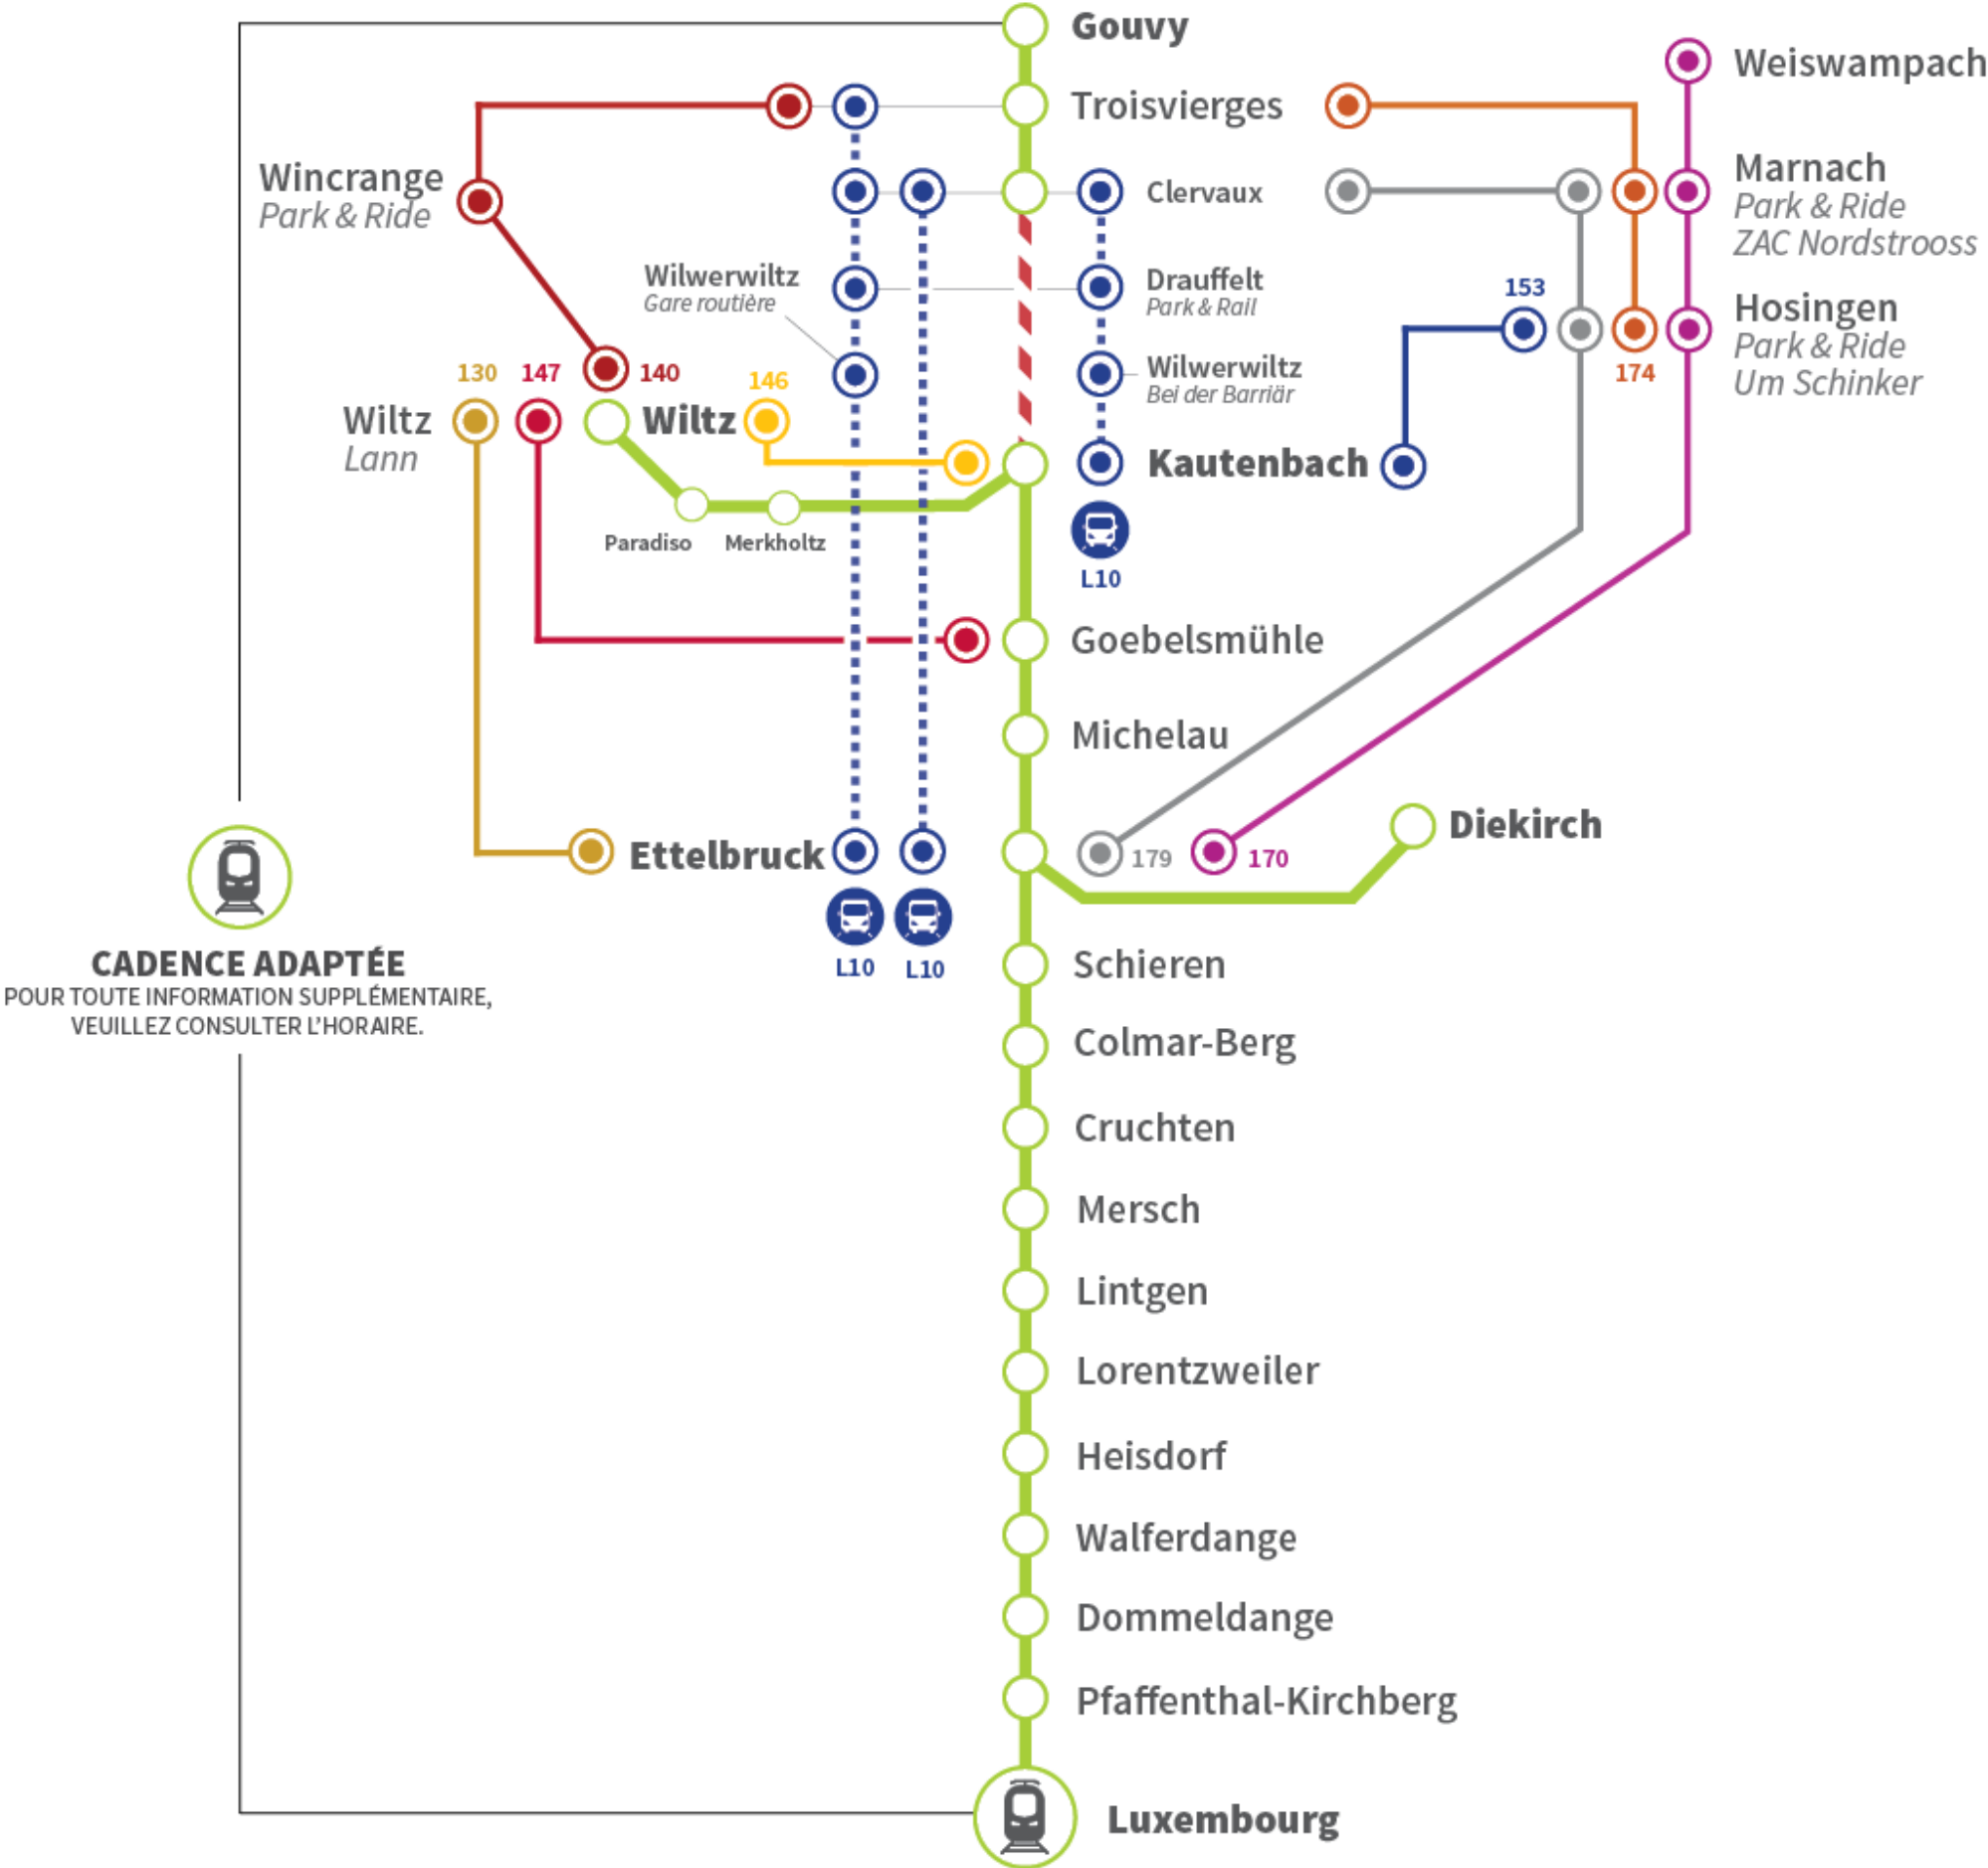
Gouvy

Weiswampach

Troisvierges

Wincrange
Park & Ride

Clervaux

Marnach
Park & Ride
ZAC Nordstrooss

Wilwerwiltz
Gare routière

Drauffelt
Park & Rail

153

Hosingen
Park & Ride
Um Schinker

130 147 140 146

Wilwerwiltz
Bei der Barriär

174

Wiltz
Lann

Wiltz

Kautenbach

Paradiso Merkholtz

L10

Goebelsmühle

Michelau

Diekirch

Ettelbruck

179 170

L10 L10

CADENCE ADAPTÉE
POUR TOUTE INFORMATION SUPPLÉMENTAIRE, VEUILLEZ CONSULTER L'HORAIRE.

Schieren

Colmar-Berg

Cruchten

Mersch

Lintgen

Lorentzweiler

Heisdorf

Walferdange

Dommeldange

Pfaffenthal-Kirchberg

Luxembourg